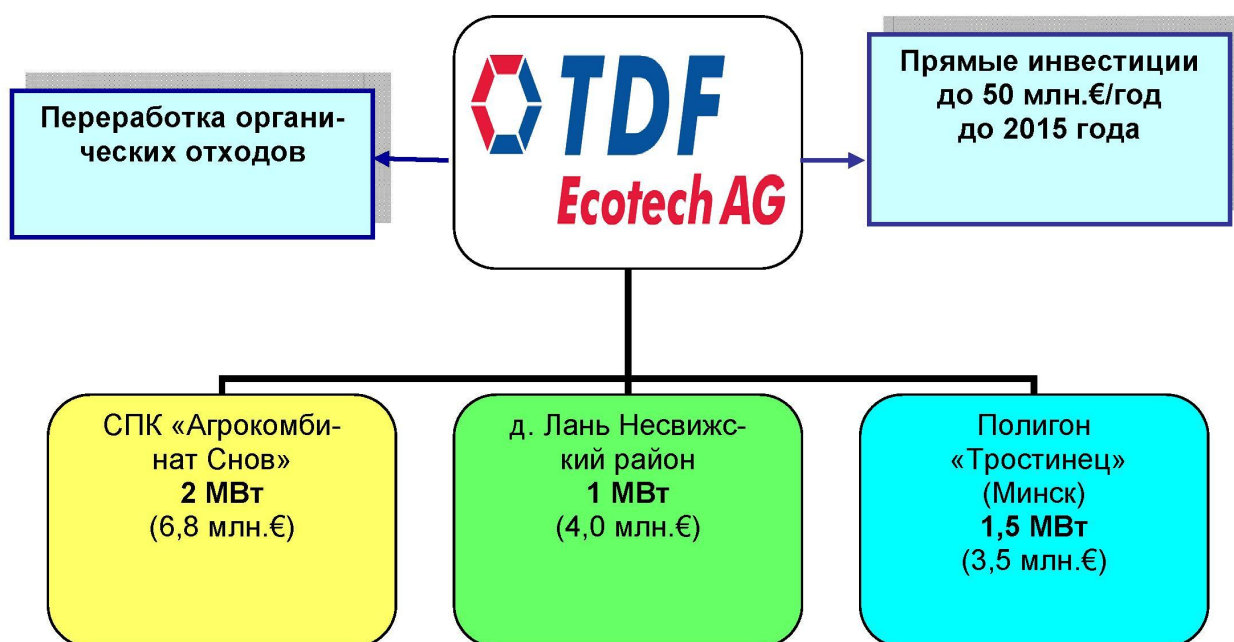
Переработка органических отходов

TDF
Ecotech AG

Прямые инвестиции
до 50 млн.€/год
до 2015 года

СПК «Агрокомбинат Снов»
2 МВт
(6,8 млн.€)

д. Лань Несвижский район
1 МВт
(4,0 млн.€)

Полигон
«Тростинец»
(Минск)
1,5 МВт
(3,5 млн.€)